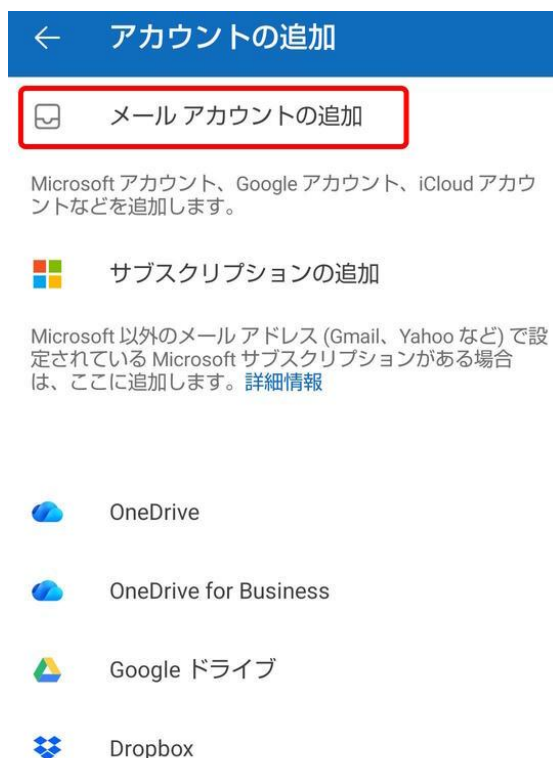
← アカウントの追加

メール アカウントの追加

Microsoft アカウント、Google アカウント、iCloud アカウントなどを追加します。

サブスクリプションの追加

Microsoft 以外のメール アドレス (Gmail、Yahoo など) で設定されている Microsoft サブスクリプションがある場合は、ここに追加します。詳細情報

OneDrive

OneDrive for Business

Google ドライブ

Dropbox